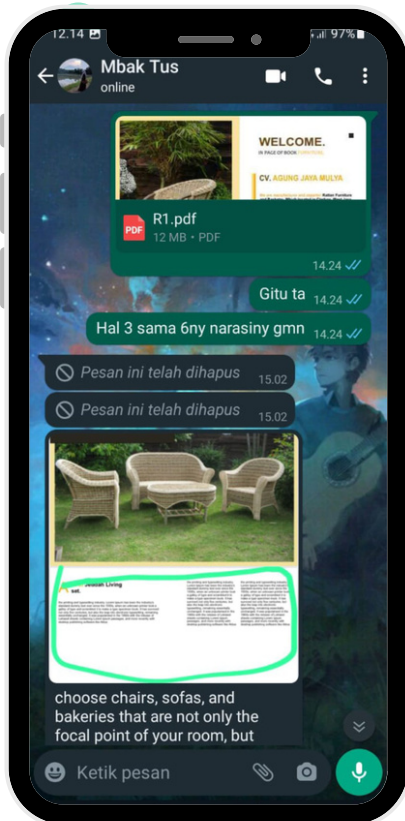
12.14 97%

Mbak Tus
online

WELCOME.
IN PAGE OF BOOK
CV. AGUNG JAYA MULYA

R1.pdf
12 MB • PDF
14.24

Gitu ta 14.24

Hal 3 sama 6ny narasiny gmn 14.24

Pesan ini telah dihapus 15.02

Pesan ini telah dihapus 15.02

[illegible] Living set.

choose chairs, sofas, and bakeries that are not only the focal point of your room, but

Ketik pesan